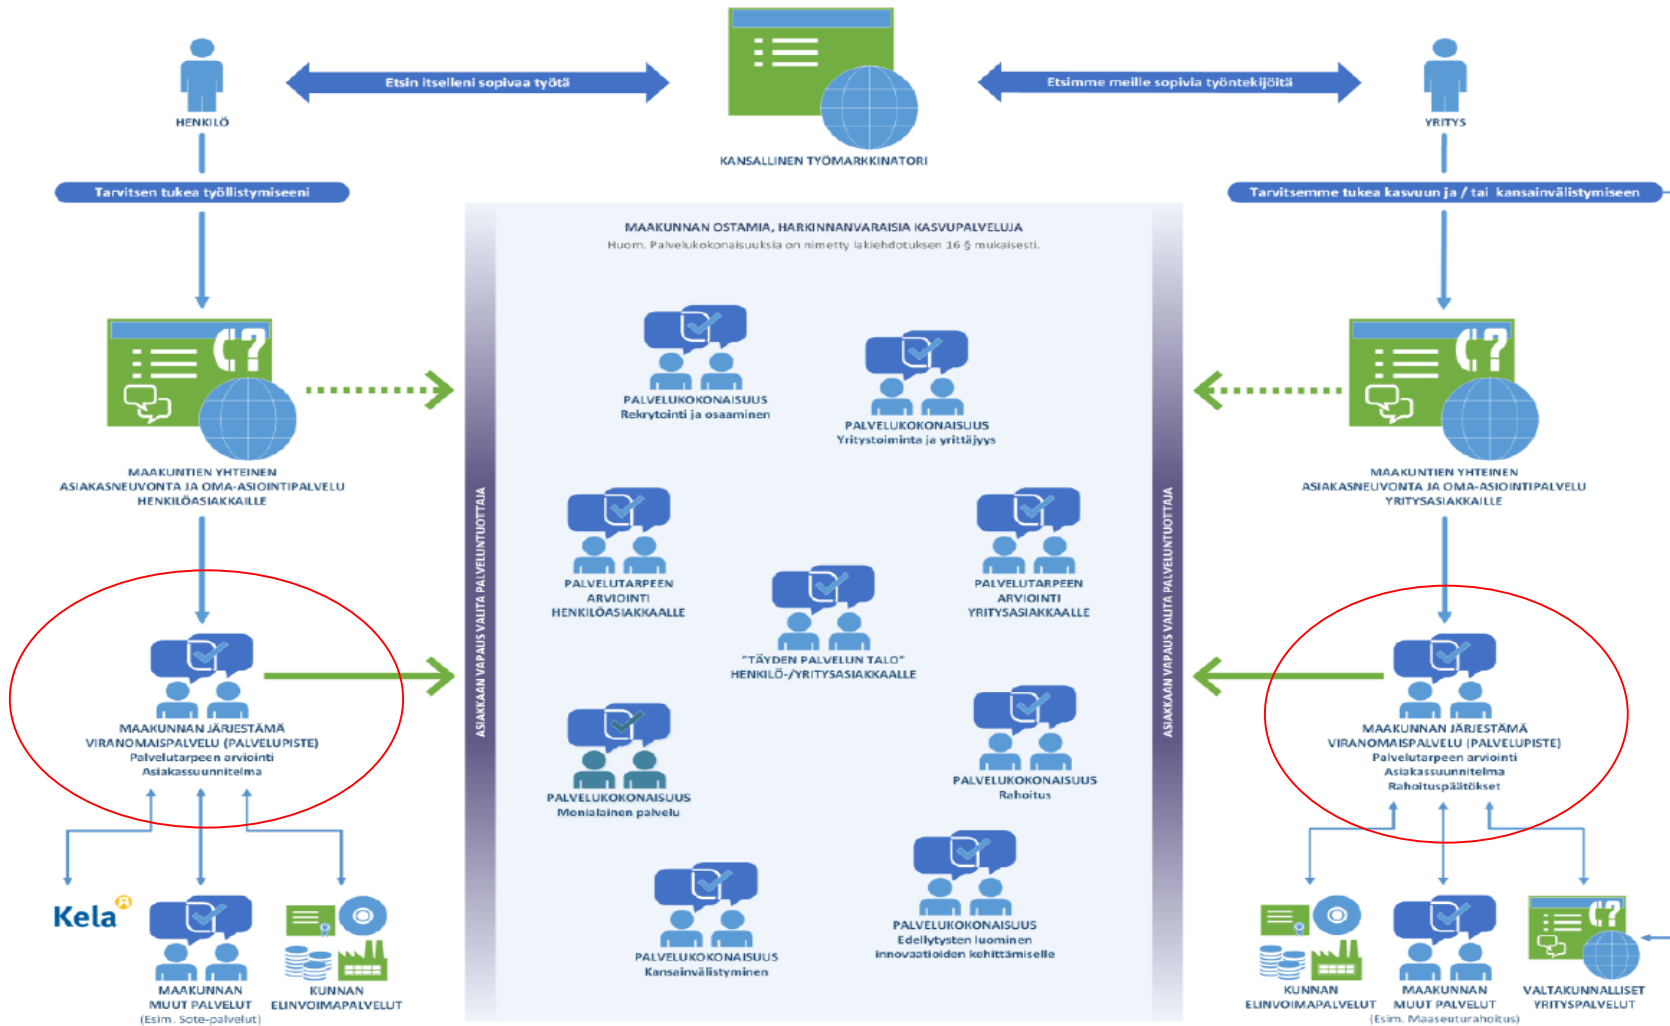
HENKILÖ

Etsin itselleni sopivaa työtä

KANSALLINEN TYÖMARKKINATORI

Etsimme meille sopivia työntekijöitä

YRITYS

Tarvitsen tukea työllistymiseeni

Tarvitsemme tukea kasvuun ja / tai kansainvälistymiseen

MAAKUNTIEN YHTEINEN ASIAKASNEUVONTA JA OMA-ASIOINTIPALVELU HENKILÖASIAKKAILLE

MAAKUNNAN JÄRJESTÄMÄ VIRANOMAISPALVELU (PALVELUPISTE) Palvelutarpeen arviointi Asiakassuunnitelma

Kela

MAAKUNNAN MUUT PALVELUT (Esim. Sote-palvelut)

KUNNAN ELINVOIMAPALVELUT

ASIAKKAAN VAPAUS VALITA PALVELUNTUOTTAJA

MAAKUNNAN OSTAMIA, HARKINNANVARAISIA KASVUPALVELUJA
Huom. Palvelukokonaisuuksia on nimetty lakiehdotuksen 16 § mukaisesti.

PALVELUKOKONAISUUS Rekrytointi ja osaaminen

PALVELUKOKONAISUUS Yritystoiminta ja yrittäjyys

PALVELUTARPEEN ARVIOINTI HENKILÖASIAKKAALLE

"TÄYDEN PALVELUN TALO" HENKILÖ-/YRITYSASIAKKAALLE

PALVELUTARPEEN ARVIOINTI YRITYSASIAKKAALLE

PALVELUKOKONAISUUS Monialainen palvelu

PALVELUKOKONAISUUS Rahoitus

PALVELUKOKONAISUUS Kansainvälistyminen

PALVELUKOKONAISUUS Edellytysten luominen innovaatioiden kehittämiselle

ASIAKKAAN VAPAUS VALITA PALVELUNTUOTTAJA

MAAKUNTIEN YHTEINEN ASIAKASNEUVONTA JA OMA-ASIOINTIPALVELU YRITYSASIAKKAILLE

MAAKUNNAN JÄRJESTÄMÄ VIRANOMAISPALVELU (PALVELUPISTE) Palvelutarpeen arviointi Asiakassuunnitelma Rahoituspäätökset

KUNNAN ELINVOIMAPALVELUT

MAAKUNNAN MUUT PALVELUT (Esim. Maaseuturahoitus)

VALTAKUNNALLISET YRITYSPALVELUT